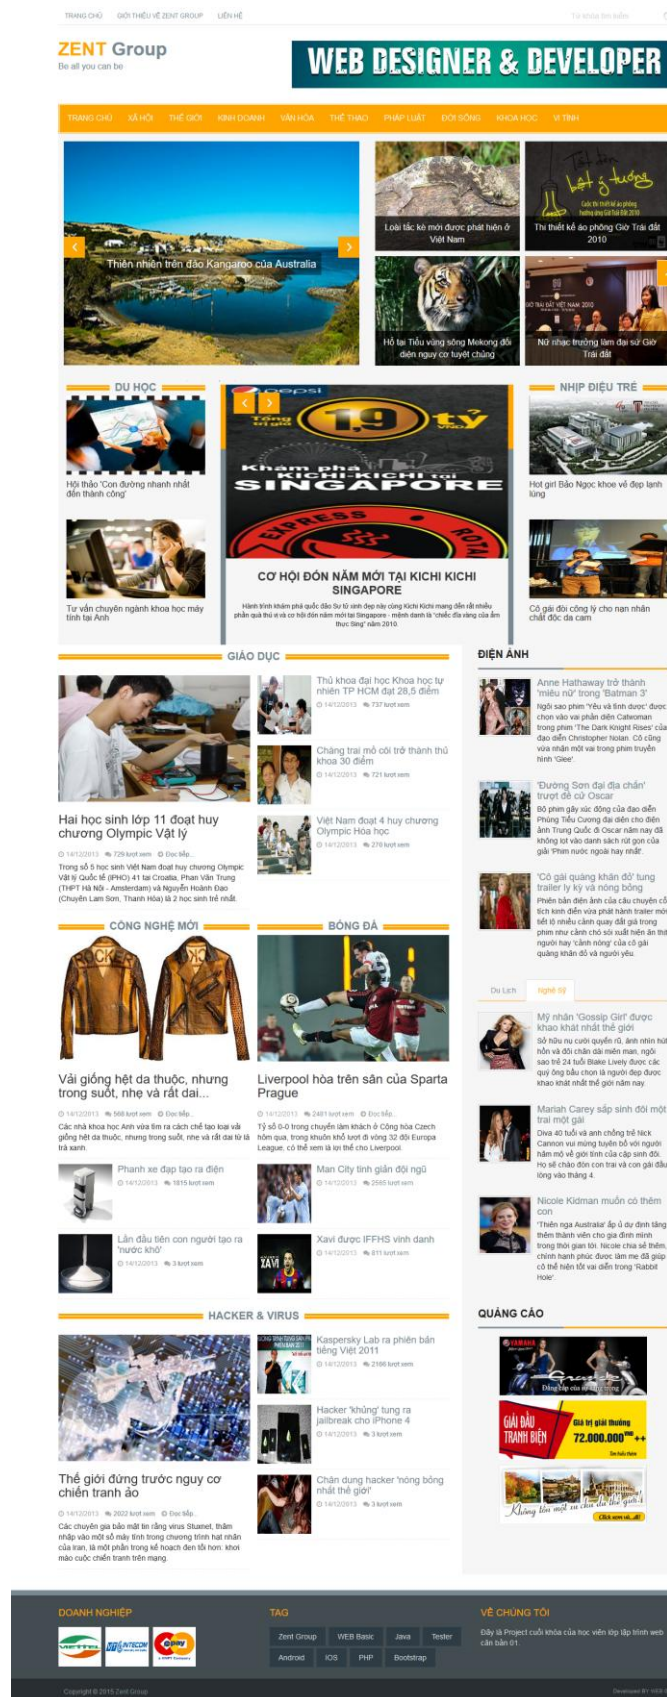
TRANG CHỦ GIỚI THIỆU VỀ ZENT GROUP LIÊN HỆ

Từ khóa tìm kiếm

ZENT Group
Be all you can be

WEB DESIGNER & DEVELOPER

TRANG CHỦ XÃ HỘI THẾ GIỚI KINH DOANH VĂN HÓA THỂ THAO PHÁP LUẬT ĐỜI SỐNG KHOA HỌC VI TÍNH

Thiên nhiên trên đảo Kangaroo của Australia

Loài tắc kè mới được phát hiện ở Việt Nam

Thi thiết kế áo phông Giờ Trái đất 2010

Hổ tai Tiểu vùng sông Mekong đối diện nguy cơ tuyệt chủng

Nữ nhạc trưởng làm đại sứ Giờ Trái đất

DU HỌC

Hội thảo 'Con đường nhanh nhất đến thành công'

Tư vấn chuyên ngành khoa học máy tính tại Anh

CƠ HỘI ĐÓN NĂM MỚI TẠI KICHI KICHI SINGAPORE

Hành trình khám phá quốc đảo Sư tử xinh đẹp này cùng Kichi Kichi mang đến rất nhiều phần quà thú vị và cơ hội đón năm mới tại Singapore - minh danh là "chiếc đĩa vàng của ẩm thực Sing" năm 2010.

NHỊP ĐIỆU TRẺ

Hot girl Bảo Ngọc khoe vẻ đẹp lạnh lùng

Cô gái đôi công lý cho nạn nhân chất độc da cam

GIÁO DỤC

Hai học sinh lớp 11 đoạt huy chương Olympic Vật lý

14/12/2013 729 lượt xem Đọc tiếp...

Trong số 5 học sinh Việt Nam đoạt huy chương Olympic Vật lý Quốc tế (IPHO) 41 tại Croatia, Phan Văn Trung (THPT Hà Nội - Amsterdam) và Nguyễn Hoành Đạo (Chuyên Lam Sơn, Thanh Hóa) là 2 học sinh trẻ nhất.

Thủ khoa đại học Khoa học tự nhiên TP HCM đạt 28,5 điểm
14/12/2013 737 lượt xem

Chàng trai mồ côi trở thành thủ khoa 30 điểm
14/12/2013 721 lượt xem

Việt Nam đoạt 4 huy chương Olympic Hóa học
14/12/2013 278 lượt xem

CÔNG NGHỆ MỚI

Vải giống hệt da thuộc, nhưng trong suốt, nhẹ và rất dai...

14/12/2013 566 lượt xem Đọc tiếp...

Các nhà khoa học Anh vừa tìm ra cách chế tạo loại vải giống hệt da thuộc, nhưng trong suốt, nhẹ và rất dai từ lá trà xanh.

Phanh xe đạp tạo ra điện
14/12/2013 1815 lượt xem

Lần đầu tiên con người tạo ra 'nước khô'
14/12/2013 3 lượt xem

BÓNG ĐÁ

Liverpool hòa trên sân của Sparta Prague

14/12/2013 2481 lượt xem Đọc tiếp...

Tỷ số 0-0 trong chuyến làm khách ở Cộng hòa Czech hôm qua, trong khuôn khổ lượt đi vòng 32 đội Europa League, có thể xem là lợi thế cho Liverpool.

Man City tính giải đội ngũ
14/12/2013 2565 lượt xem

Xavi được IFFHS vinh danh
14/12/2013 811 lượt xem

HACKER & VIRUS

Thế giới đứng trước nguy cơ chiến tranh ảo

14/12/2013 2022 lượt xem Đọc tiếp...

Các chuyên gia bảo mật tin rằng virus Stuxnet, thâm nhập vào một số máy tính trong chương trình hạt nhân của Iran, là một phần trong kế hoạch đen tối hơn: khởi mào cuộc chiến tranh trên mạng.

Kaspersky Lab ra phiên bản tiếng Việt 2011
14/12/2013 2186 lượt xem

Hacker 'khủng' tung ra jailbreak cho iPhone 4
14/12/2013 3 lượt xem

Chân dung hacker 'nóng bỏng nhất thế giới'
14/12/2013 3 lượt xem

ĐIỆN ẢNH

Anne Hathaway trở thành 'miêu nữ' trong 'Batman 3'
Ngôi sao phim 'Yêu và tình dược' được chọn vào vai phản diện Catwoman trong phim 'The Dark Knight Rises' của đạo diễn Christopher Nolan. Cô cũng vừa nhận một vai trong phim truyền hình 'Glee'.

'Đường Sơn đại địa chấn' trượt đề cử Oscar
Bộ phim gây xúc động của đạo diễn Phùng Tiểu Cương đại diện cho điện ảnh Trung Quốc đi Oscar năm nay đã không lọt vào danh sách rút gọn của giải 'Phim nước ngoài hay nhất'.

'Cô gái quàng khăn đỏ' tung trailer ly kỳ và nóng bỏng
Phiên bản điện ảnh của câu chuyện cổ tích kinh điển vừa phát hành trailer mới tiết lộ nhiều cảnh quay đặc sắc trong phim như cảnh chó sói xuất hiện ăn thịt người hay 'cảnh nóng' của cô gái quàng khăn đỏ và người yêu.

Du Lịch Ngôi Sao

Mỹ nhân 'Gossip Girl' được khao khát nhất thế giới
Sở hữu nụ cười quyến rũ, ánh nhìn mê hồn và đôi chân dài miên man, ngôi sao trẻ 24 tuổi Blake Lively được các quý ông bầu chọn là người đẹp được khao khát nhất thế giới năm nay.

Mariah Carey sắp sinh đôi một trai một gái
Diva 40 tuổi và chồng trẻ Nick Cannon vui mừng tuyên bố với người hâm mộ về giới tính của cặp sinh đôi. Họ sẽ chào đón con trai và con gái đầu lòng vào tháng 4.

Nicole Kidman muốn có thêm con
'Thiên nga Australia' ấp ủ dự định tăng thêm thành viên cho gia đình mình trong thời gian tới. Nicole chia sẻ thêm, chính hạnh phúc được làm mẹ đã giúp cô thể hiện tốt vai diễn trong 'Rabbit Hole'.

QUẢNG CÁO

GIẢI ĐẤU TRANH BIỆN
Giá trị giải thưởng 72.000.000
Không tồn một xu chỉ du thế giới

DOANH NGHIỆP

TAG
Zent Group WEB Basic Java Tester Android IOS PHP Bootstrap

VỀ CHÚNG TÔI
Đây là Project cuối khóa của học viên lớp lập trình web căn bản 01.

Copyright © 2015 Zent Group